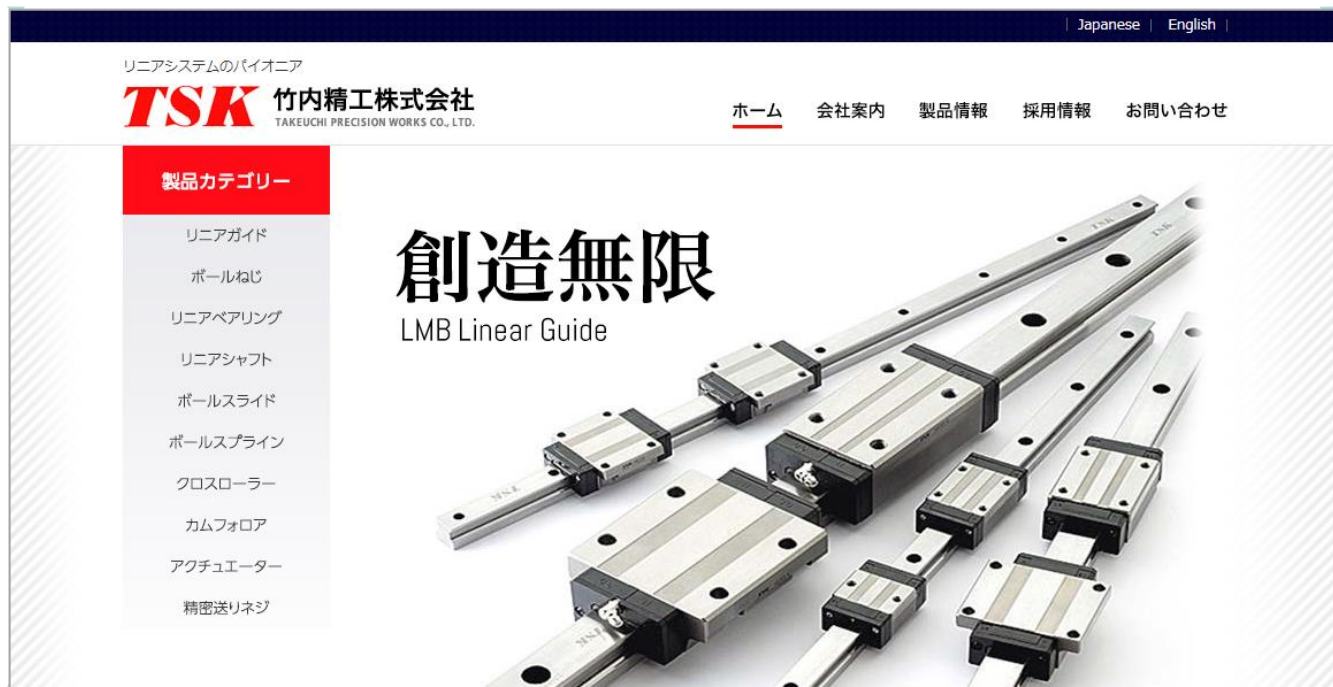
| Japanese | English |

リニアシステムのパイオニア

TSK 竹内精工株式会社
TAKEUCHI PRECISION WORKS CO., LTD.

ホーム 会社案内 製品情報 採用情報 お問い合わせ

製品カテゴリー

リニアガイド

ボールねじ

リニアベアリング

リニアシャフト

ボールスライド

ボールスプライン

クロスローラー

カムフォロア

アクチュエーター

精密送りネジ

創造無限

LMB Linear Guide